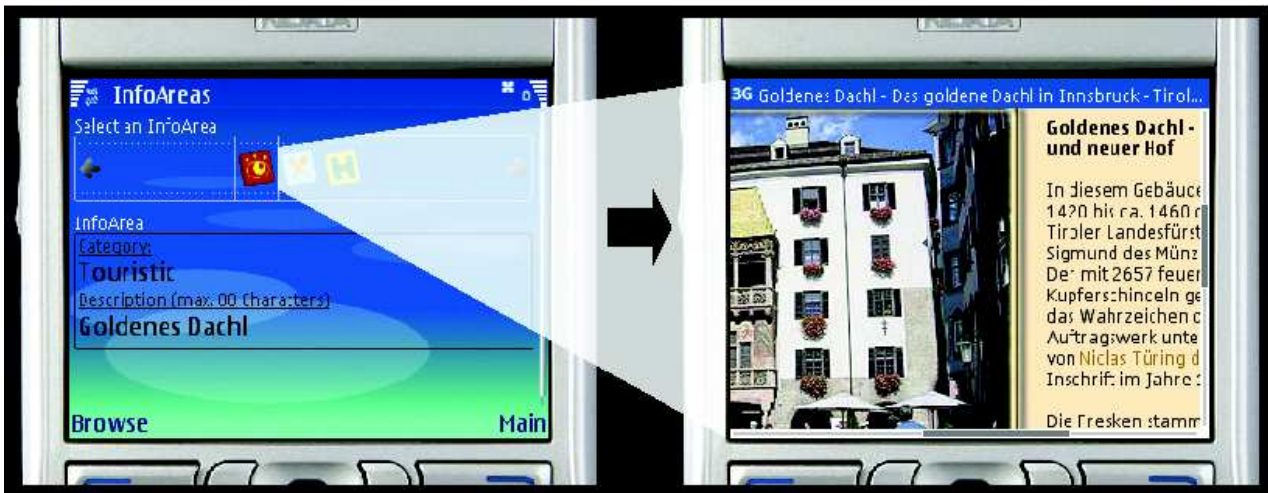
NOKIA

InfoAreas
Select an InfoArea
InfoArea
Category:
Touristic
Description (max. 00 Characters)
Goldenes Dachl
Browse
Main

NOKIA

3G Goldenes Dachl - Das goldene Dachl in Innsbruck - Tirol...
Goldenes Dachl - und neuer Hof
In diesem Gebäude 1420 bis ca. 1460 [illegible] Tiroler Landesfürst Sigmund des Münz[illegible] Der mit 2657 feuer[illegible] Kupferschindeln ge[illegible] das Wahrzeichen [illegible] Auftragswerk unte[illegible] von Niclas Türing d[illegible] Inschrift im Jahre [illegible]
Die Fresken stamm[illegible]